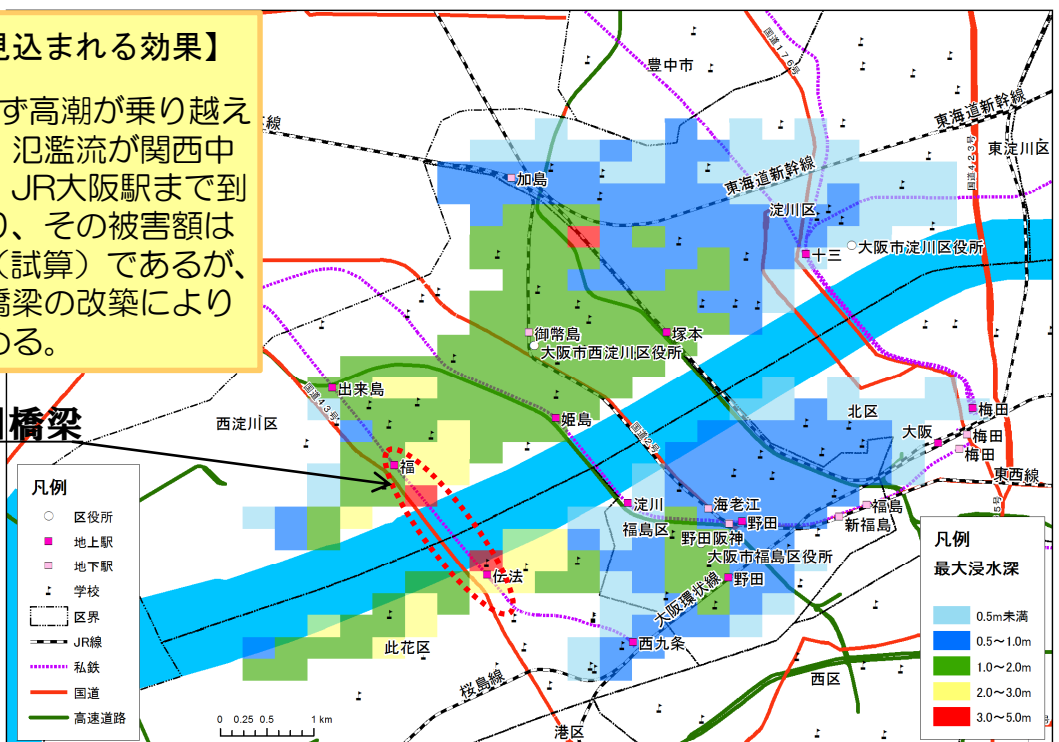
見込まれる効果】

ず高潮が乗り越え 氾濫流が関西中 JR大阪駅まで到 り、その被害額は (試算)であるが、 橋梁の改築により める。

橋梁

豊中市

国道176号

東海道新幹線

東淀川区

国道423号

線

加島

東海道新幹線

淀川区

十三

大阪市淀川区役所

御幣島

塚本

大阪市西淀川区役所

出来島

国道43号

西淀川区

姫島

国道2号

北区

梅田

大阪

梅田

梅田

東西線

福

淀川

海老江

福島区

野田

福島

野田阪神

新福島

大阪市福島区役所

伝法

野田

大阪環状線

西九条

此花区

桜島線

西区

港区

凡例

区役所

地上駅

地下駅

学校

区界

JR線

私鉄

国道

高速道路

0 0.25 0.5 1 km

凡例

最大浸水深

0.5m未満

0.5～1.0m

1.0～2.0m

2.0～3.0m

3.0～5.0m